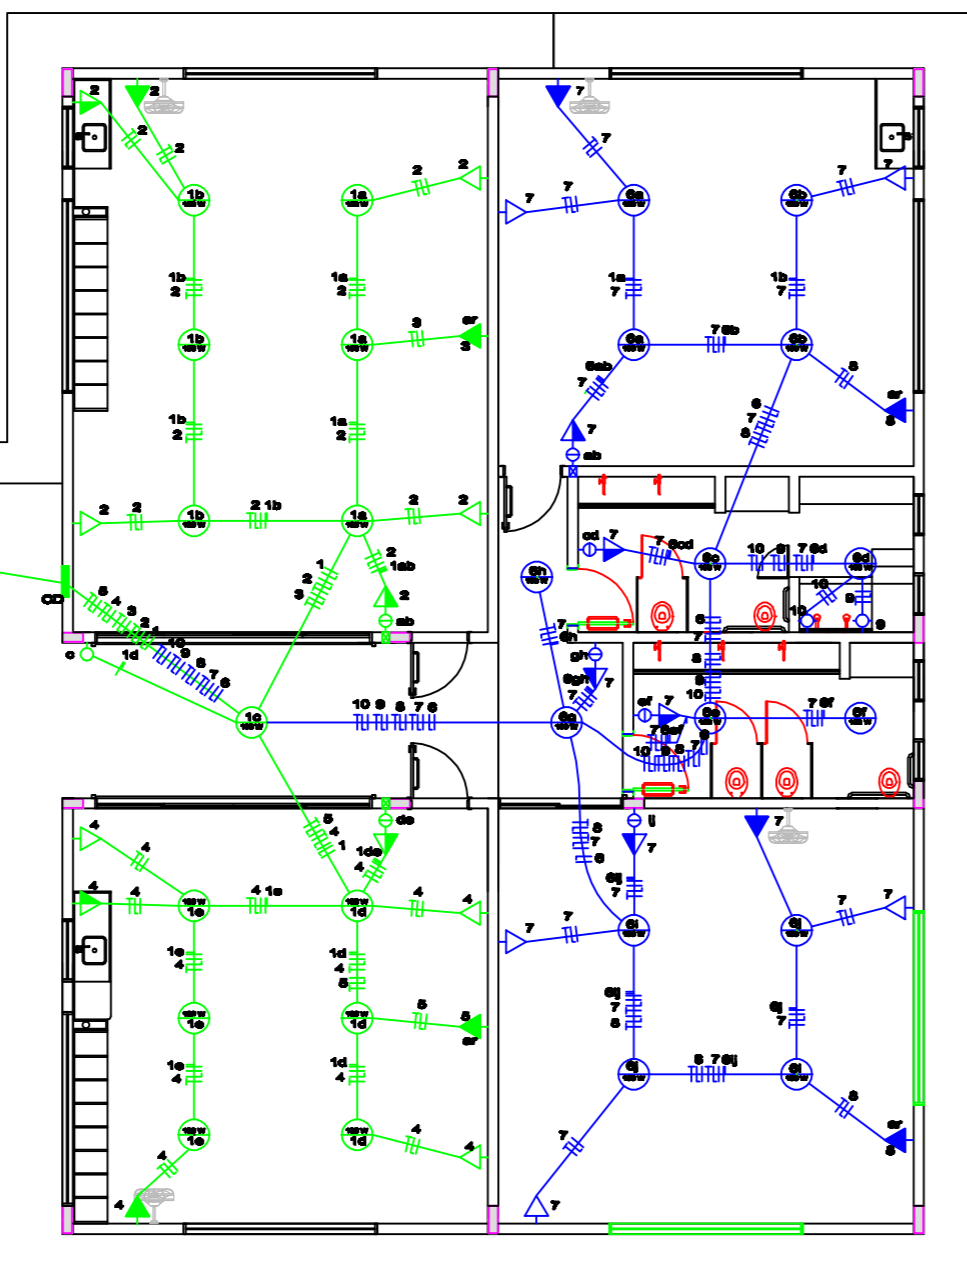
2
2
2
1b
1a
2
2
7
7
7
7
6a
6b
7
7
1b
2
1a
2
1a
7
1b
7
1b
1a
3
er
3
6a
7 6b
6b
6ab
7
8
er
8
1b
2
1a
2
7
6
7
8
ab
2
2
1b
2
2 1b
1a
2
2
cd
7
7 6cd
6h
6c
10
9
7 6d
6d
1
2
3
2
1ab
10
9
QD
5
4
3
2
1
2
ab
7
6h
10
6
9
c
1d
10
9
8
7
6
8
gh
6gh
7
7
8
10
7
ef
7
7 6ef
1c
10 9
8 7 6
6g
6e
7 6f
6f
10 9 8
7
5
4
1
de
8
7
6
ij
7
7
1de
4
4
4
4 1e
4
4
4
1e
1d
4
4
6ij
7
7
7
7
6i
6j
7
1e
4
1d
4
5
6ij
7
8
6j
7
1e
1d
5
5
er
1e
4
1d
4
8 7 6ij
6j
6l
8
er
8
1e
1d
4
4
7
4
4
7